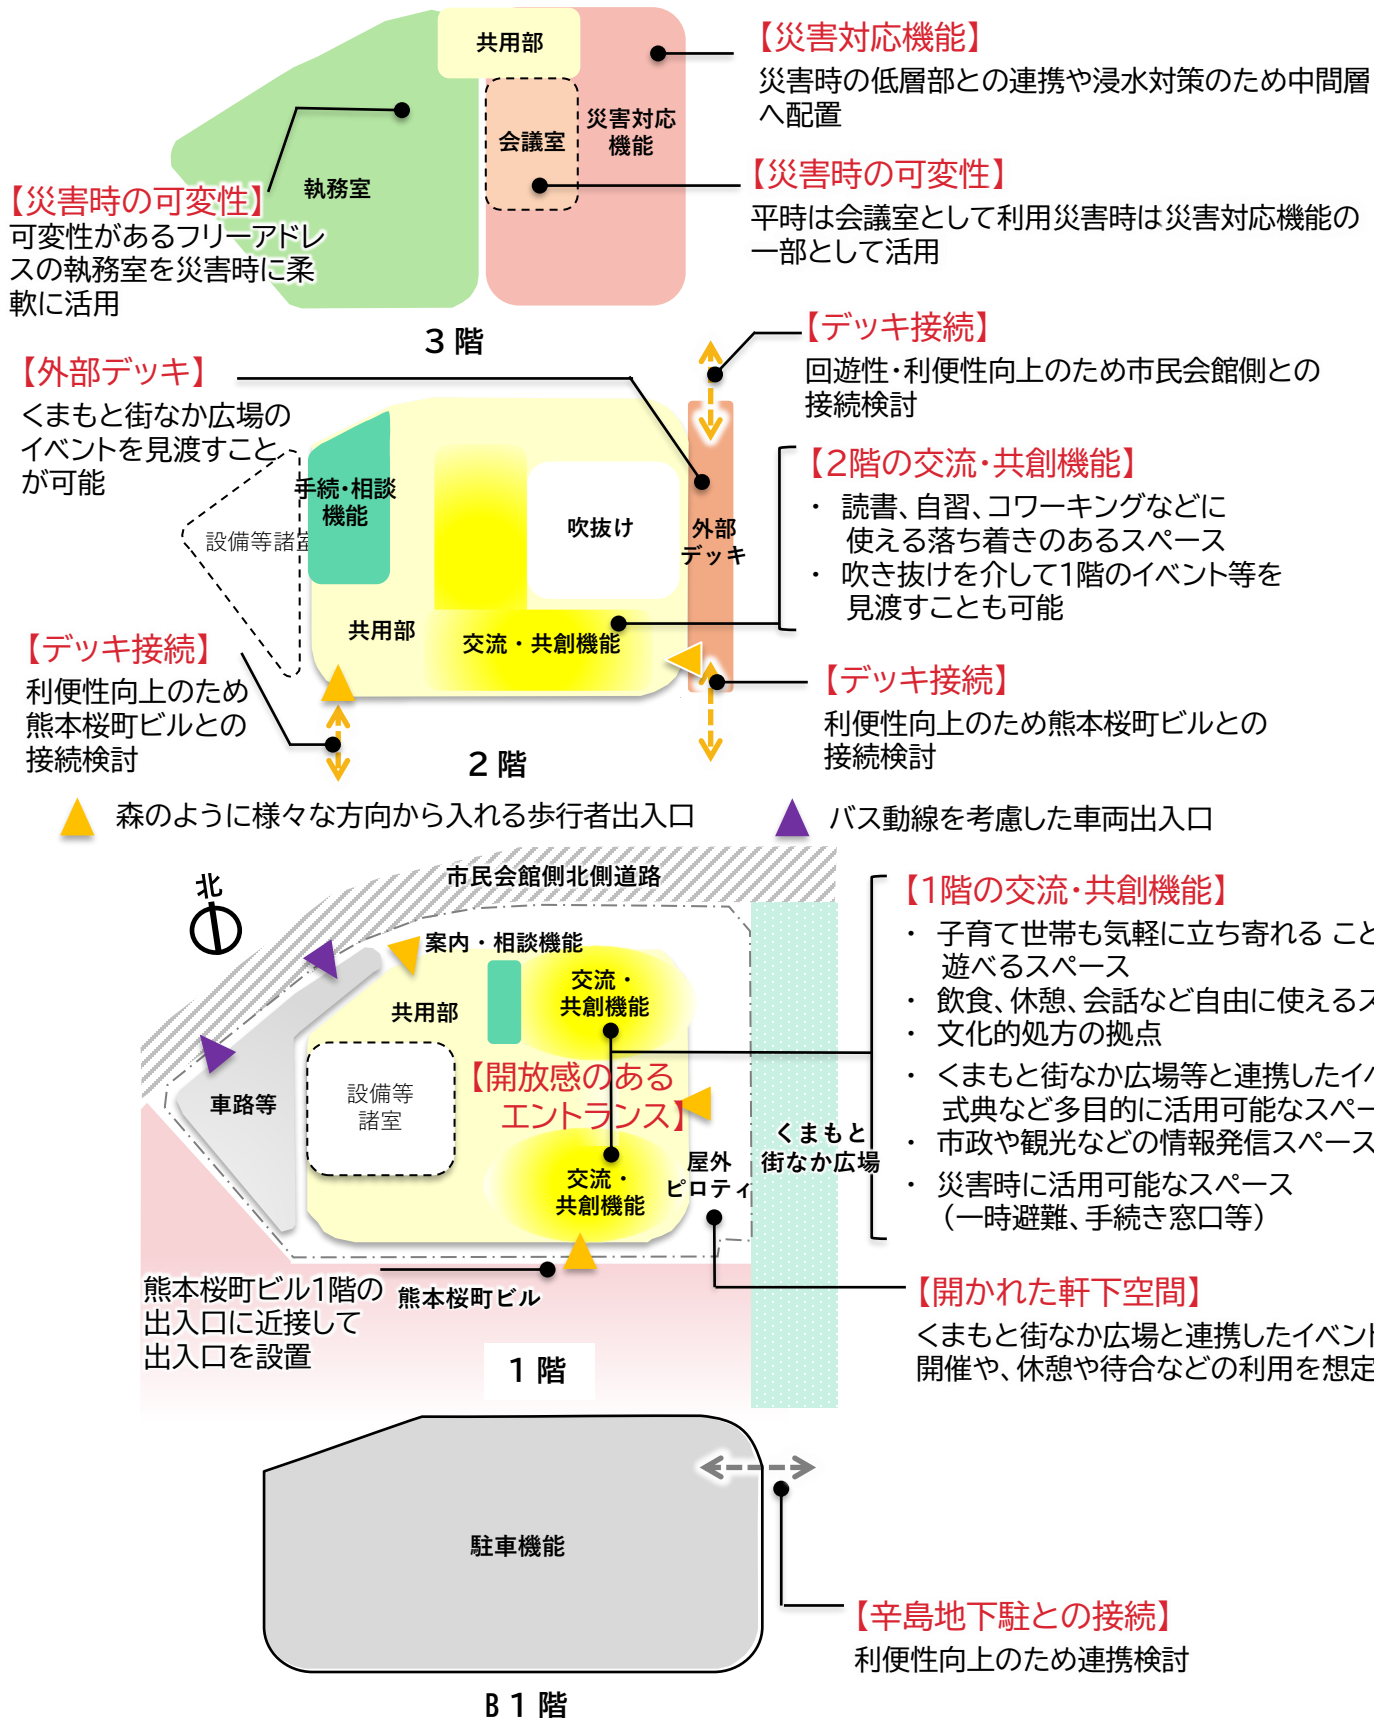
共用部

会議室

災害対応機能

執務室

【災害対応機能】
災害時の低層部との連携や浸水対策のため中間層へ配置

【災害時の可変性】
平時は会議室として利用災害時は災害対応機能の一部として活用

【災害時の可変性】
可変性があるフリーアドレスの執務室を災害時に柔軟に活用

3 階

【外部デッキ】
くまもと街なか広場のイベントを見渡すことが可能

【デッキ接続】
回遊性･利便性向上のため市民会館側との接続検討

【2階の交流･共創機能】
・ 読書、自習、コワーキングなどに使える落ち着きのあるスペース
・ 吹き抜けを介して1階のイベント等を見渡すことも可能

手続･相談機能

設備等諸室

吹抜け

外部デッキ

共用部

交流・共創機能

【デッキ接続】
利便性向上のため熊本桜町ビルとの接続検討

【デッキ接続】
利便性向上のため熊本桜町ビルとの接続検討

2 階

森のように様々な方向から入れる歩行者出入口

バス動線を考慮した車両出入口

北

市民会館側北側道路

案内・相談機能

共用部

交流・共創機能

車路等

設備等諸室

【開放感のあるエントランス】

交流・共創機能

屋外ピロティ

くまもと街なか広場

【1階の交流･共創機能】
・ 子育て世帯も気軽に立ち寄れる こと
遊べるスペース
・ 飲食、休憩、会話など自由に使えるス
・ 文化的処方の拠点
・ くまもと街なか広場等と連携したイ
式典など多目的に活用可能なスペー
・ 市政や観光などの情報発信スペース
・ 災害時に活用可能なスペース
（一時避難、手続き窓口等）

熊本桜町ビル1階の出入口に近接して出入口を設置

熊本桜町ビル

1 階

【開かれた軒下空間】
くまもと街なか広場と連携したイベン
開催や、休憩や待合などの利用を想定

駐車機能

【辛島地下駐との接続】
利便性向上のため連携検討

B 1 階